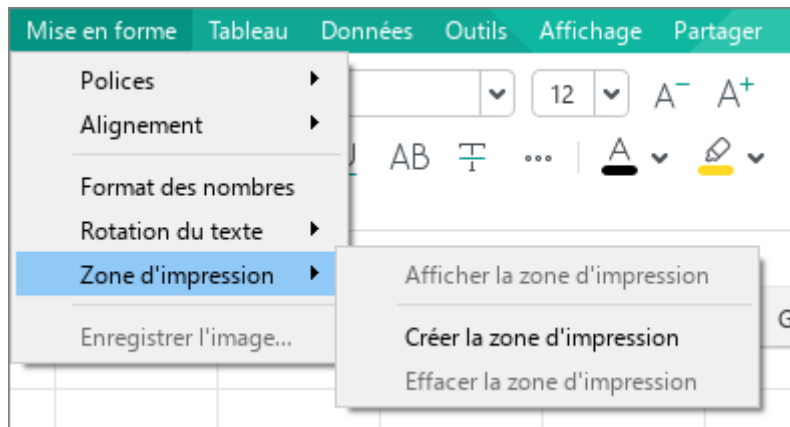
Mise en forme Tableau Données Outils Affichage Partager

Polices
Alignement

Format des nombres
Rotation du texte
Zone d'impression

Enregistrer l'image...

12
$A^-$ $A^+$
U AB ...

Afficher la zone d'impression

Créer la zone d'impression
Effacer la zone d'impression

G